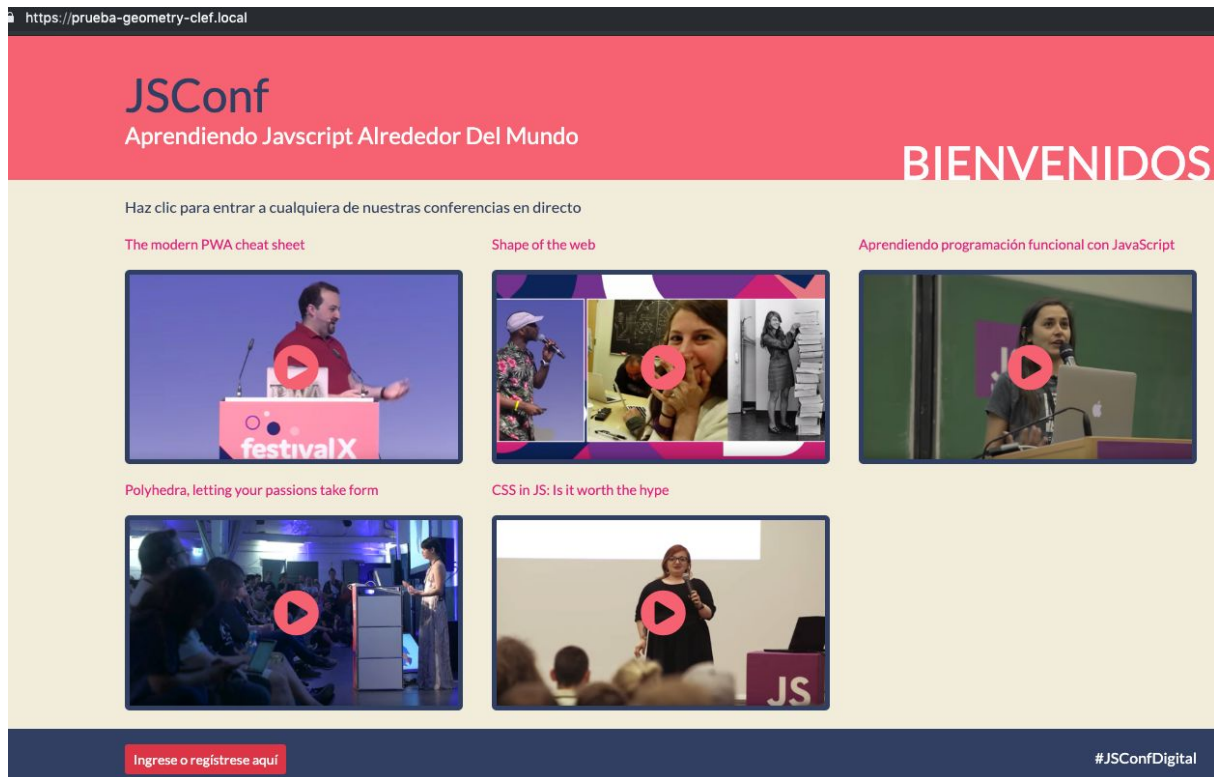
https://prueba-geometry-clef.local

JSConf
Aprendiendo Javscript Alrededor Del Mundo

BIENVENIDOS

Haz clic para entrar a cualquiera de nuestras conferencias en directo

The modern PWA cheat sheet

festivalX

Shape of the web

Aprendiendo programación funcional con JavaScript

JS

Polyhedra, letting your passions take form

CSS in JS: Is it worth the hype

JS

Ingrese o regístrese aquí

#JSConfDigital